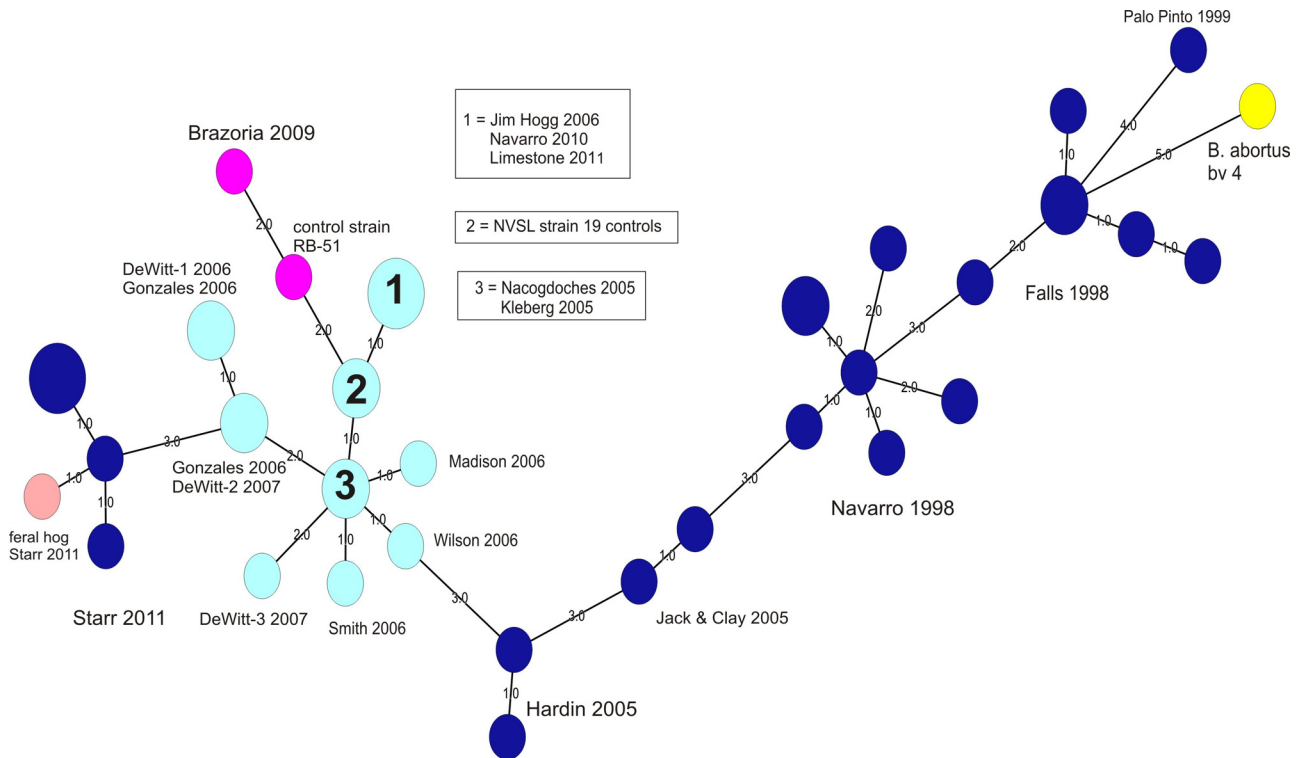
Palo Pinto 1999

1 = Jim Hogg 2006
Navarro 2010
Limestone 2011

Brazoria 2009

4.0
1.0
5.0
B. abortus bv 4

2.0
control strain RB-51

2 = NVSL strain 19 controls

1.0
1.0
2.0

DeWitt-1 2006
Gonzales 2006

1

3 = Nacogdoches 2005
Kleberg 2005

Falls 1998

2.0
3.0
2.0
1.0
1.0

2
1.0
1.0
3.0
1.0
2.0
1.0
2.0
2.0
1.0

Madison 2006
Gonzales 2006
DeWitt-2 2007
1.0
3
1.0
1.0
1.0

feral hog
Starr 2011

Wilson 2006
2.0
1.0
3.0

Navarro 1998

Starr 2011
DeWitt-3 2007
Smith 2006
3.0
1.0
3.0
Jack & Clay 2005

1.0
Hardin 2005